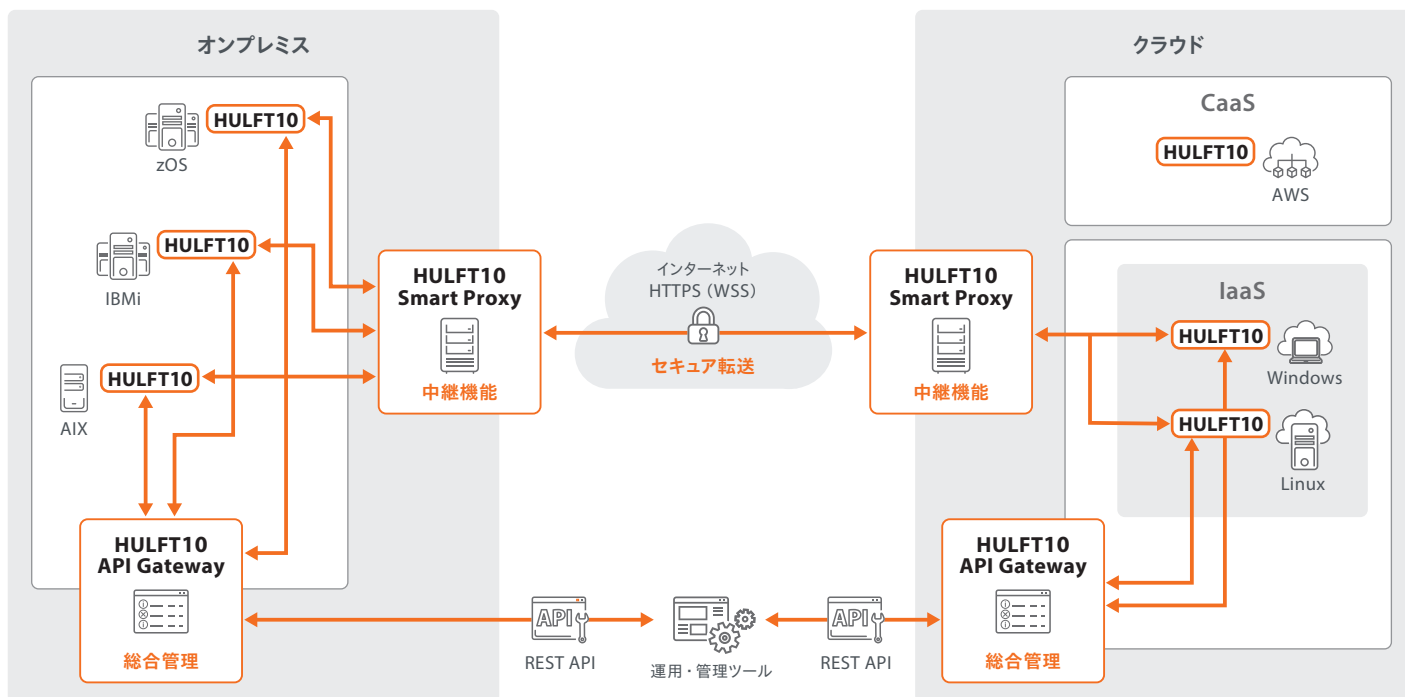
オンプレミス

HULFT10
zOS

HULFT10
IBMi

HULFT10
AIX

HULFT10
API Gateway
総合管理

HULFT10
Smart Proxy
中継機能

インターネット
HTTPS (WSS)
セキュア転送

HULFT10
Smart Proxy
中継機能

クラウド

CaaS
HULFT10
AWS

IaaS
HULFT10
Windows
HULFT10
Linux

HULFT10
API Gateway
総合管理

API
REST API

運用・管理ツール

API
REST API